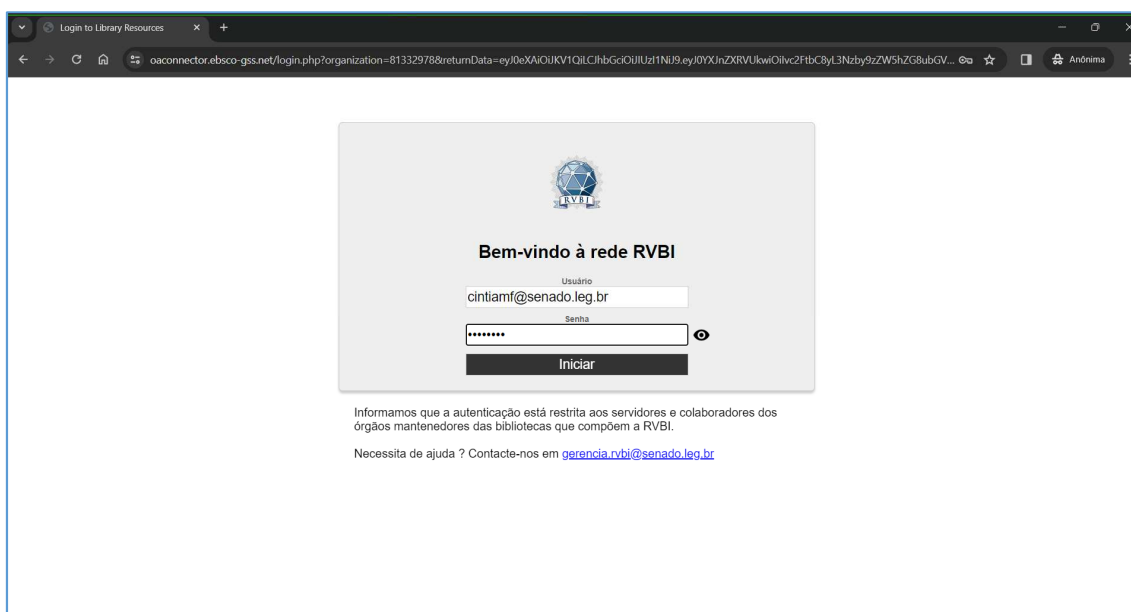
Login to Library Resources

oaconnector.ebsco-gss.net/login.php?organization=81332978&returnData=eyJ0eXAiOiJKV1QiLCJhbGciOiJIUzI1NiJ9.eyJ0YXJnZXRVUkwiOiIvc2FtbC8yL3Nzby9zZW5hZG8ubGV...

Anônima

RVBI

Bem-vindo à rede RVBI

Usuário

cintiamf@senado.leg.br

Senha

••••••••

Iniciar

Informamos que a autenticação está restrita aos servidores e colaboradores dos órgãos mantenedores das bibliotecas que compõem a RVBI.

Necessita de ajuda ? Contacte-nos em gerencia.rvbi@senado.leg.br